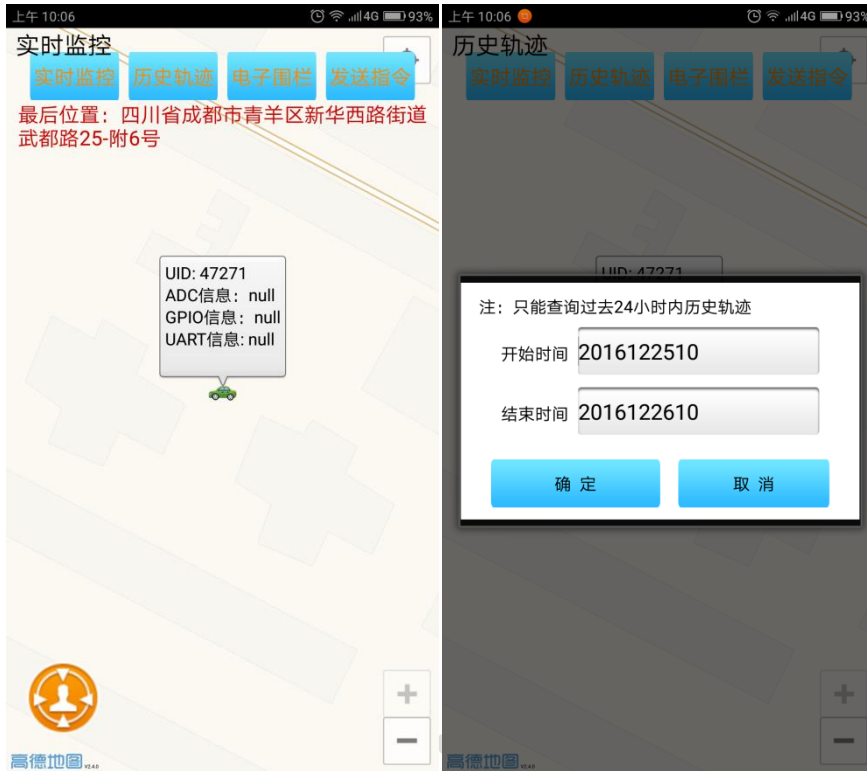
上午 10:06 4G 93%

实时监控

实时监控 历史轨迹 电子围栏 发送指令

最后位置：四川省成都市青羊区新华西路街道武都路25-附6号

UID: 47271
ADC信息：null
GPIO信息：null
UART信息：null

+
−

高德地图

上午 10:06 4G 93%

历史轨迹

实时监控 历史轨迹 电子围栏 发送指令

UID: 47271

注：只能查询过去24小时内历史轨迹

开始时间 2016122510

结束时间 2016122610

确 定 取 消

+
−

高德地图